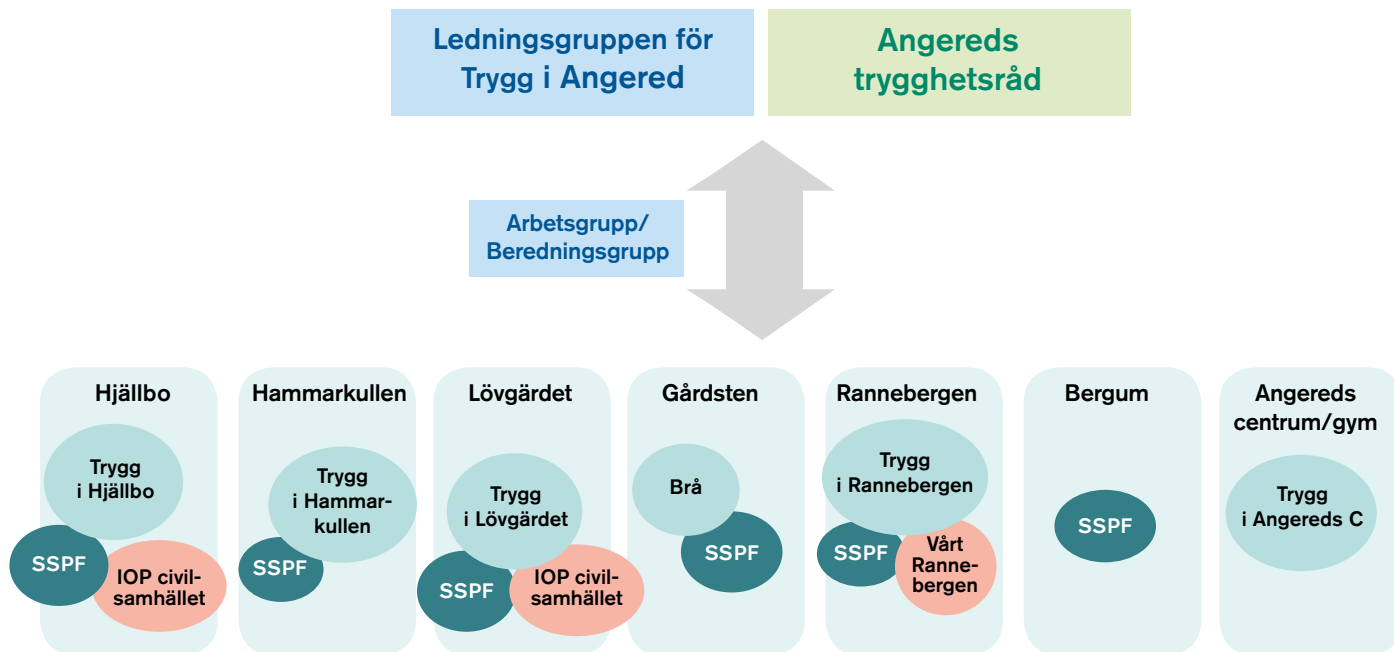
Ledningsgruppen för Trygg i Angered

Angereds trygghetsråd

Arbetsgrupp/ Beredningsgrupp

Hjällbo

Trygg i Hjällbo

SSPF

IOP civilsamhället

Hammarkullen

Trygg i Hammarkullen

SSPF

Lövgärdet

Trygg i Lövgärdet

SSPF

IOP civilsamhället

Gårdsten

Brå

SSPF

Rannebergen

Trygg i Rannebergen

SSPF

Vårt Rannebergen

Bergum

SSPF

Angereds centrum/gym

Trygg i Angereds C